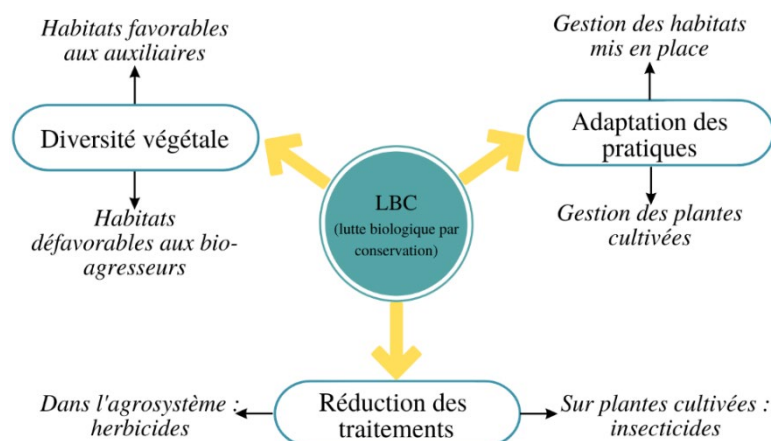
Habitats favorables aux auxiliaires

Diversité végétale

Habitats défavorables aux bio-agresseurs

Gestion des habitats mis en place

Adaptation des pratiques

Gestion des plantes cultivées

LBC
(lutte biologique par conservation)

Dans l'agrosystème : herbicides

Réduction des traitements

Sur plantes cultivées : insecticides